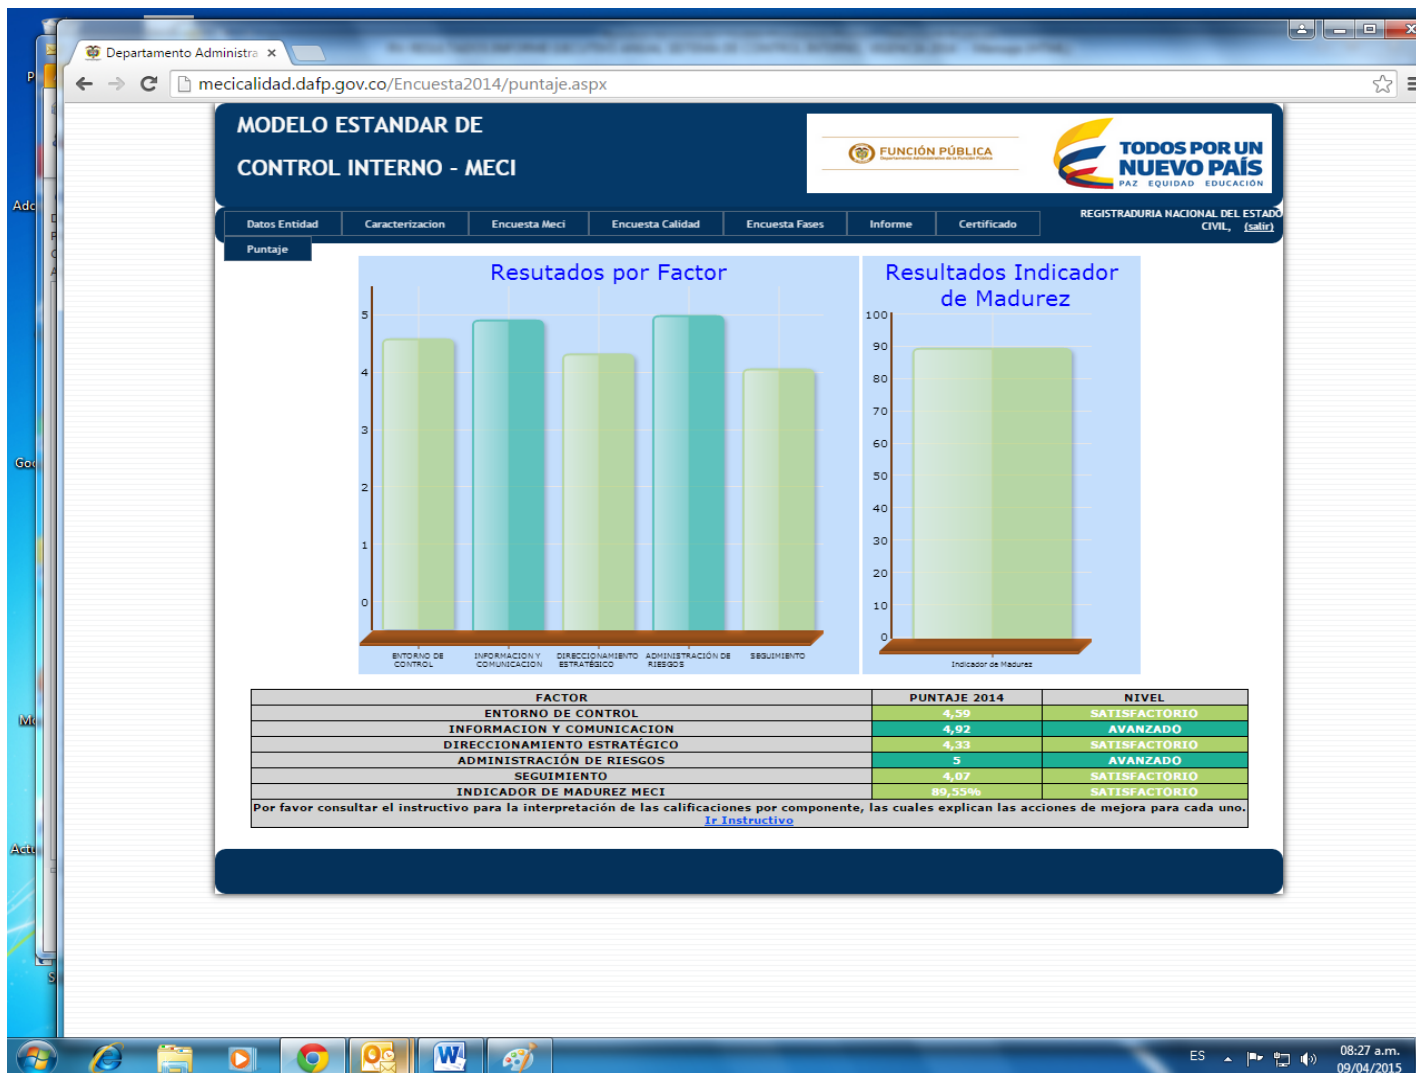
Departamento Administra ×

mecicalidad.dafp.gov.co/Encuesta2014/puntaje.aspx

MODELO ESTANDAR DE
CONTROL INTERNO - MECI

FUNCIÓN PÚBLICA

TODOS POR UN NUEVO PAÍS
PAZ EQUIDAD EDUCACIÓN

Datos Entidad | Caracterizacion | Encuesta Meci | Encuesta Calidad | Encuesta Fases | Informe | Certificado

REGISTRADURIA NACIONAL DEL ESTADO CIVIL, (salir)

Puntaje

Resutados por Factor

5
4
3
2
1
0

ENTORNO DE CONTROL
INFORMACION Y COMUNICACION
DIRECCIONAMIENTO ESTRATÉGICO
ADMINISTRACIÓN DE RIESGOS
SEGUIMIENTO

Resultados Indicador de Madurez

100
90
80
70
60
50
40
30
20
10
0

Indicador de Madurez

| FACTOR | PUNTAJE 2014 | NIVEL |
|---|---|---|
| ENTORNO DE CONTROL | 4,59 | SATISFACTORIO |
| INFORMACION Y COMUNICACION | 4,92 | AVANZADO |
| DIRECCIONAMIENTO ESTRATÉGICO | 4,33 | SATISFACTORIO |
| ADMINISTRACIÓN DE RIESGOS | 5 | AVANZADO |
| SEGUIMIENTO | 4,07 | SATISFACTORIO |
| INDICADOR DE MADUREZ MECI | 89,55% | SATISFACTORIO |

Por favor consultar el instructivo para la interpretación de las calificaciones por componente, las cuales explican las acciones de mejora para cada uno.
Ir Instructivo

ES
08:27 a.m.
09/04/2015